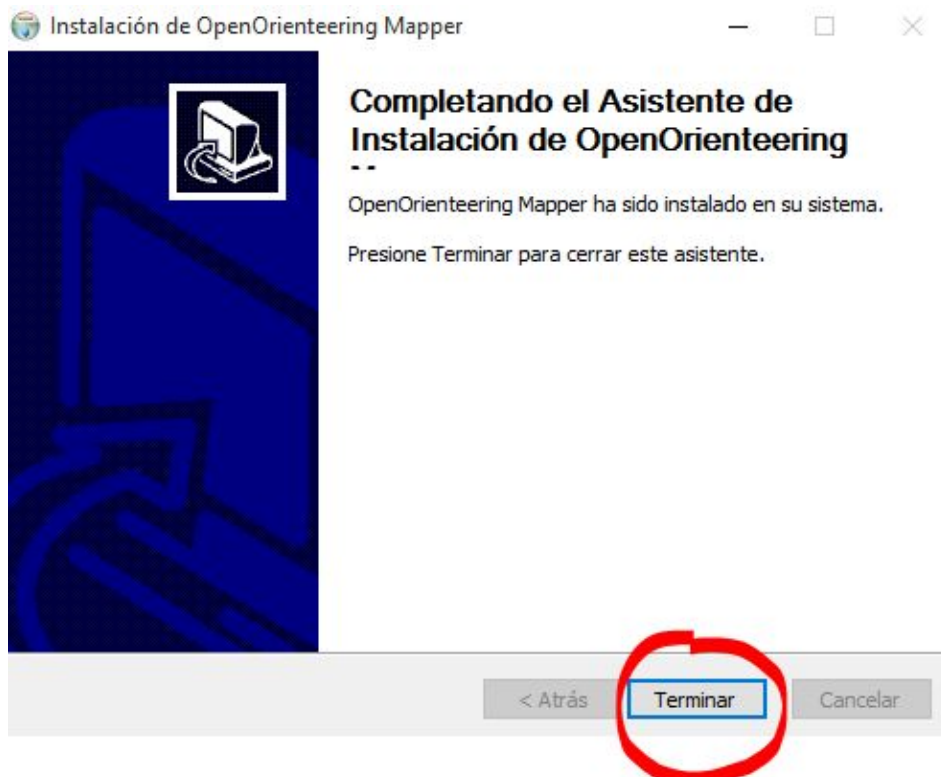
Instalación de OpenOrienteering Mapper

Completando el Asistente de Instalación de OpenOrienteering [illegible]

OpenOrienteering Mapper ha sido instalado en su sistema.

Presione Terminar para cerrar este asistente.

< Atrás
Terminar
Cancelar